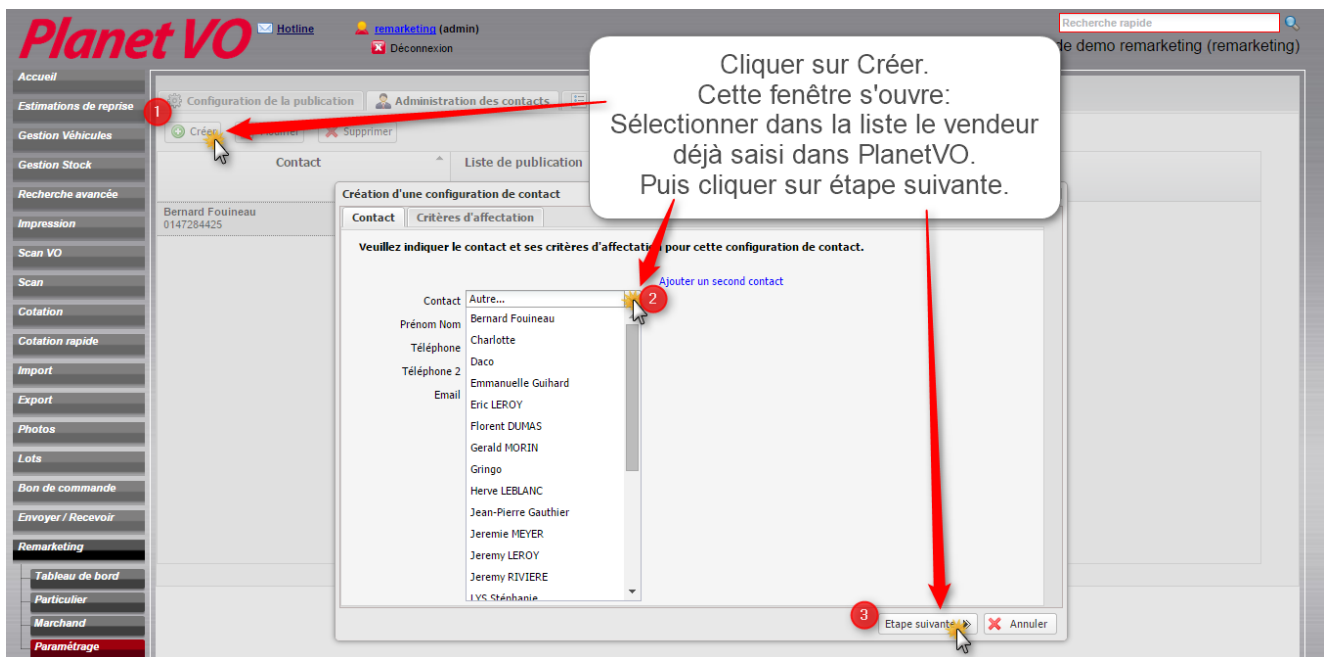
Planet VO

Hotline

remarketing (admin)

Déconnexion

Recherche rapide

de demo remarketing (remarketing)

Accueil
Estimations de reprise
Gestion Véhicules
Gestion Stock
Recherche avancée
Impression
Scan VO
Scan
Cotation
Cotation rapide
Import
Export
Photos
Lots
Bon de commande
Envoyer / Recevoir
Remarketing
Tableau de bord
Particulier
Marchand
Paramétrage

Configuration de la publication
Administration des contacts

Créer
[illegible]
Supprimer

| Contact | Liste de publication |
|---|---|
| Bernard Fouineau 0147284425 | |

Cliquer sur Créer.
Cette fenêtre s'ouvre:
Sélectionner dans la liste le vendeur déjà saisi dans PlanetVO.
Puis cliquer sur étape suivante.

1
2
3

Création d'une configuration de contact

Contact
Critères d'affectation

Veuillez indiquer le contact et ses critères d'affectation pour cette configuration de contact.

Ajouter un second contact

Contact
Prénom Nom
Téléphone
Téléphone 2
Email

Autre...
Bernard Fouineau
Charlotte
Daco
Emmanuelle Guihard
Eric LEROY
Florent DUMAS
Gerald MORIN
Gringo
Herve LEBLANC
Jean-Pierre Gauthier
Jeremie MEYER
Jeremy LEROY
Jeremy RIVIERE
LYS Stéphanie

Etape suivante
Annuler